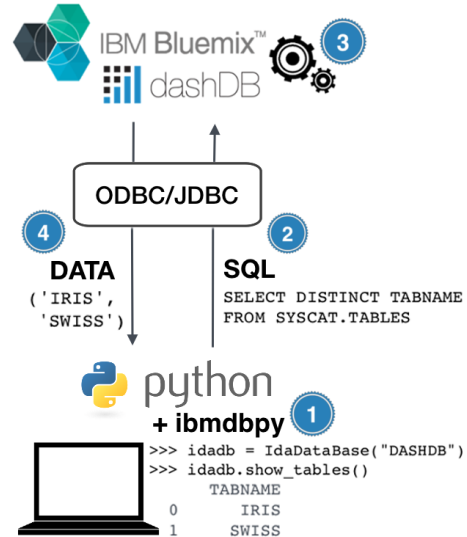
IBM Bluemix™
dashDB
3
ODBC/JDBC
4
2
DATA
('IRIS',
'SWISS')
SQL
SELECT DISTINCT TABNAME
FROM SYSCAT.TABLES
python
+ ibmdbpy
1
>>> idadb = IdaDataBase("DASHDB")
>>> idadb.show_tables()

| | TABNAME |
|---|---|
| 0 | IRIS |
| 1 | SWISS |